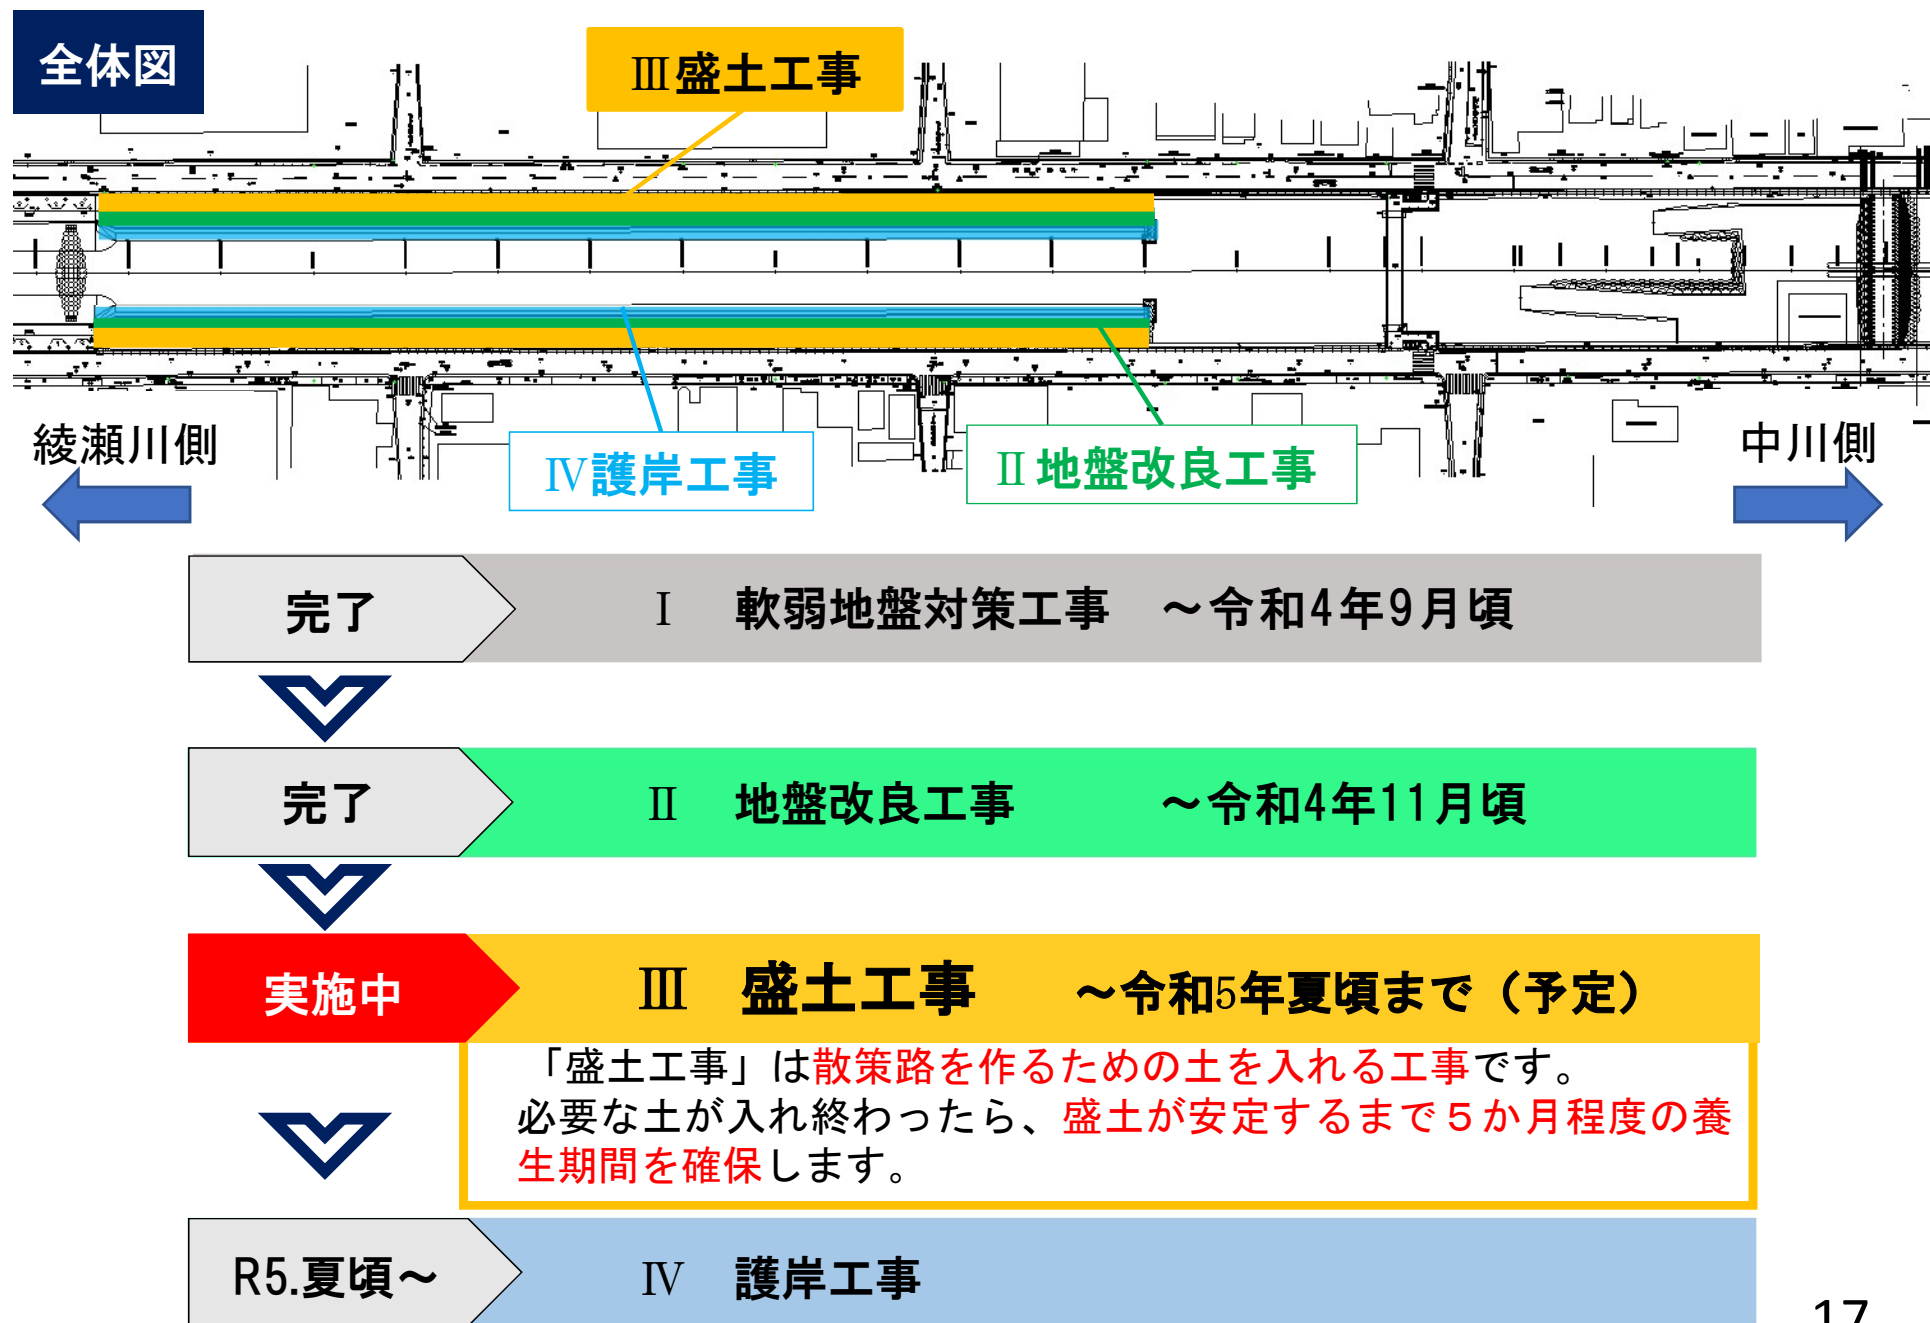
全体図

Ⅲ盛土工事

綾瀬川側

Ⅳ護岸工事

Ⅱ地盤改良工事

中川側

完了　Ⅰ　軟弱地盤対策工事　～令和4年9月頃

完了　Ⅱ　地盤改良工事　～令和4年11月頃

実施中　Ⅲ　盛土工事　～令和5年夏頃まで（予定）

「盛土工事」は散策路を作るための土を入れる工事です。必要な土が入れ終わったら、盛土が安定するまで５か月程度の養生期間を確保します。

R5.夏頃～　Ⅳ　護岸工事

17